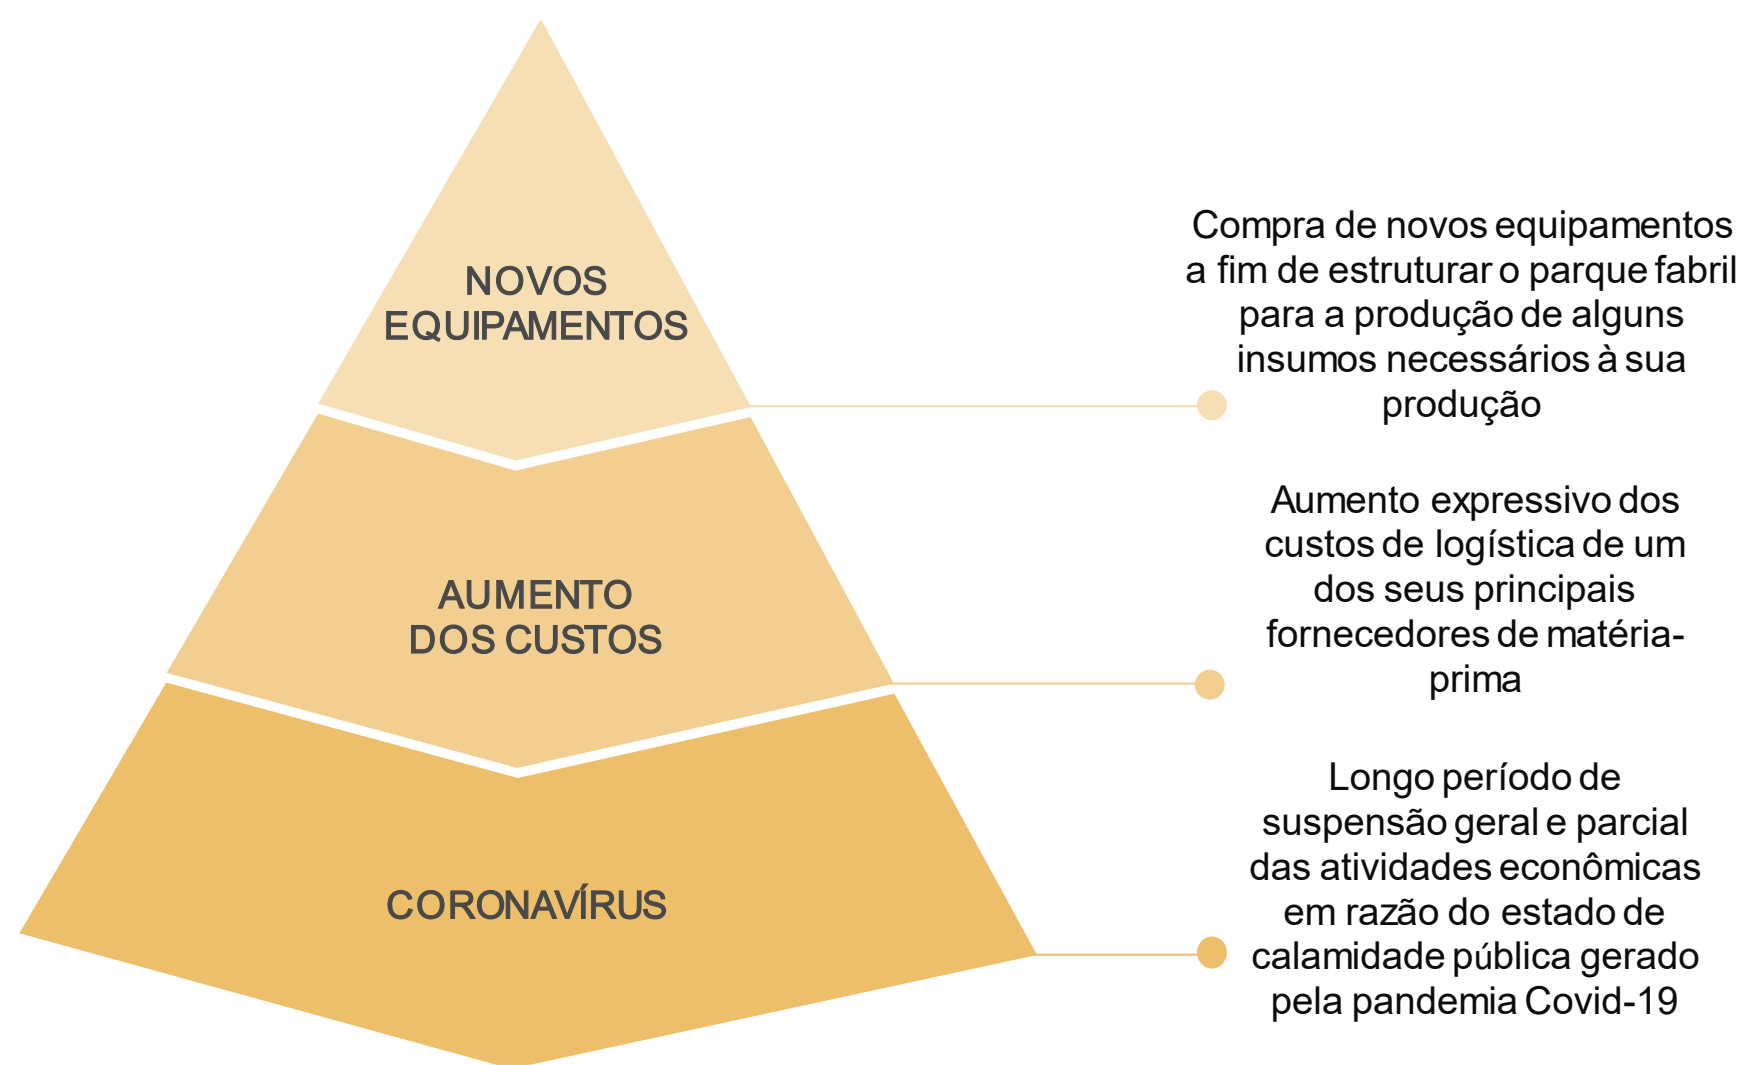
NOVOS EQUIPAMENTOS

Compra de novos equipamentos a fim de estruturar o parque fabril para a produção de alguns insumos necessários à sua produção

AUMENTO DOS CUSTOS

Aumento expressivo dos custos de logística de um dos seus principais fornecedores de matéria-prima

CORONAVÍRUS

Longo período de suspensão geral e parcial das atividades econômicas em razão do estado de calamidade pública gerado pela pandemia Covid-19